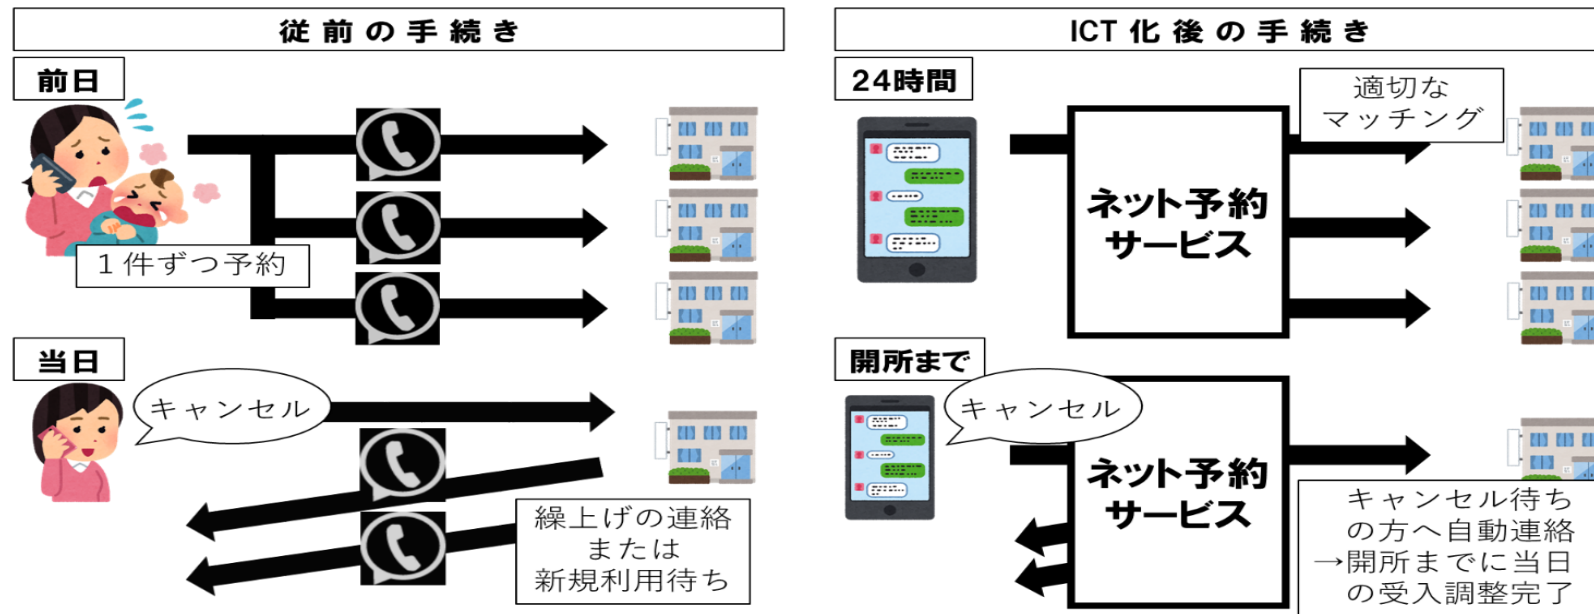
従前の手続き

前日

1件ずつ予約

当日

キャンセル

繰上げの連絡
または
新規利用待ち

ICT化後の手続き

24時間

適切な
マッチング

ネット予約
サービス

開所まで

キャンセル

ネット予約
サービス

キャンセル待ち
の方へ自動連絡
→開所までに当日
の受入調整完了